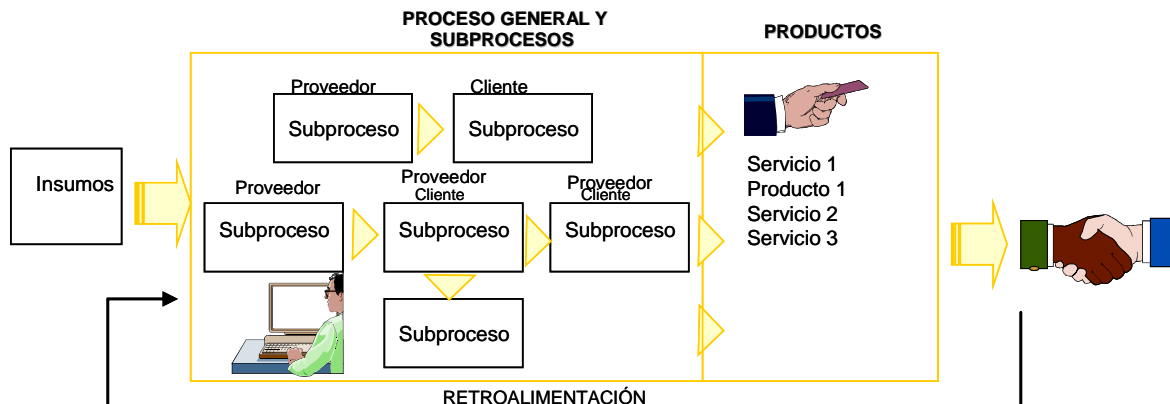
PROCESO GENERAL Y SUBPROCESOS

PRODUCTOS

Proveedor

Subproceso

Cliente

Subproceso

Insumos

Proveedor

Subproceso

Proveedor
Cliente

Subproceso

Proveedor
Cliente

Subproceso

Subproceso

Servicio 1
Producto 1
Servicio 2
Servicio 3

RETROALIMENTACIÓN